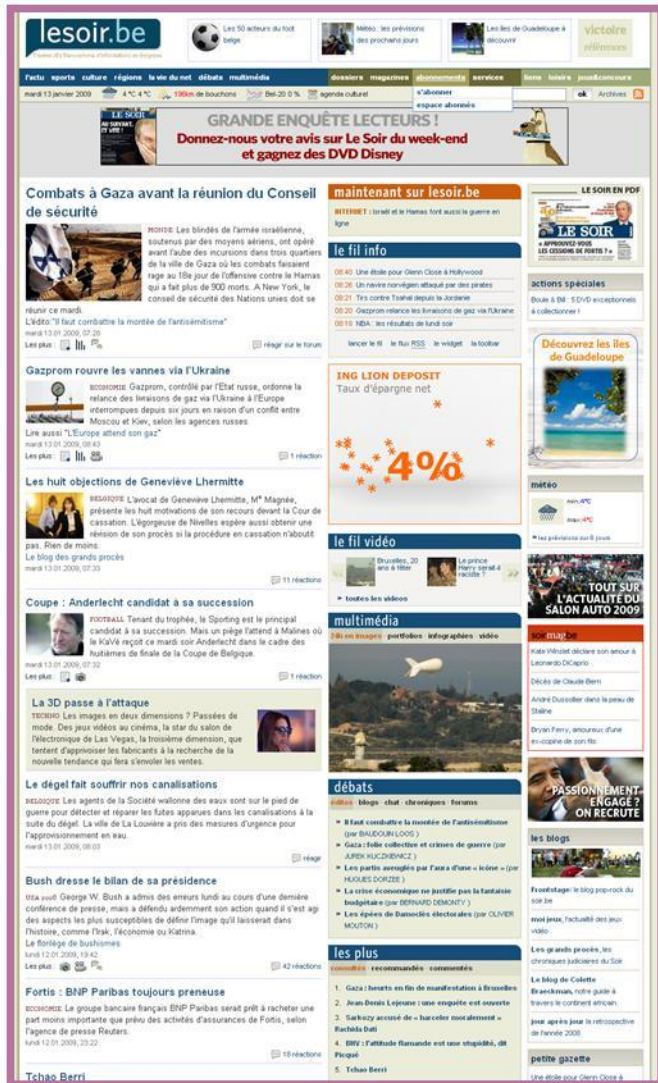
lesoir.be
L'autre info l'actualité, l'information en Belgique

Les 50 acteurs du foot belge

Météo : les prévisions des prochains jours

Les îles de Guadeloupe à découvrir

victoire

l'actu sports culture régions la vie du net débats multimédia dossiers magazines abonnements services liens loisirs jeux&concours

mardi 13 janvier 2009 4 °C 4 °C 196km de bouchons Bel-20 0 % agenda culturel

s'abonner
espace abonnés

ok Archives

GRANDE ENQUÊTE LECTEURS !
Donnez-nous votre avis sur Le Soir du week-end et gagnez des DVD Disney

Combats à Gaza avant la réunion du Conseil de sécurité

MONDE Les blindés de l'armée israélienne, soutenus par des moyens aériens, ont opéré avant l'aube des incursions dans trois quartiers de la ville de Gaza où les combats faisaient rage au 18e jour de l'offensive contre le Hamas qui a fait plus de 900 morts. A New York, le conseil de sécurité des Nations unies doit se réunir ce mardi.
L'édito "Il faut combattre la montée de l'antisémitisme"
mardi 13.01.2009, 07:20
Les plus : réagir sur le forum

Gazprom rouvre les vannes via l'Ukraine

ECONOMIE Gazprom, contrôlé par l'Etat russe, ordonne la relance des livraisons de gaz via l'Ukraine à l'Europe interrompues depuis six jours en raison d'un conflit entre Moscou et Kiev, selon les agences russes.
Lire aussi "L'Europe attend son gaz"
mardi 13.01.2009, 08:43
Les plus : 1 réaction

Les huit objections de Geneviève Lhermitte

BELGIQUE L'avocat de Geneviève Lhermitte, Me Magnée, présente les huit motivations de son recours devant la Cour de cassation. L'égorgeuse de Nivelles espère aussi obtenir une révision de son procès si la procédure en cassation n'aboutit pas. Rien de moins.
Le blog des grands procès
mardi 13.01.2009, 07:33
11 réactions

Coupe : Anderlecht candidat à sa succession

FOOTBALL Tenant du trophée, le Sporting est le principal candidat à sa succession. Mais un piège l'attend à Malines où le KaVé reçoit ce mardi soir Anderlecht dans le cadre des huitièmes de finale de la Coupe de Belgique.
mardi 13.01.2009, 07:32
Les plus : 1 réaction

La 3D passe à l'attaque

TECHNO Les images en deux dimensions ? Passées de mode. Des jeux vidéos au cinéma, la star du salon de l'électronique de Las Vegas, la troisième dimension, que tentent d'approvisier les fabricants à la recherche de la nouvelle tendance qui fera s'envoler les ventes.

Le dégel fait souffrir nos canalisations

BELGIQUE Les agents de la Société wallonne des eaux sont sur le pied de guerre pour détecter et réparer les fuites apparues dans les canalisations à la suite du dégel. La ville de La Louvière a pris des mesures d'urgence pour l'approvisionnement en eau.
mardi 13.01.2009, 08:03
réagir

Bush dresse le bilan de sa présidence

USA 2008 George W. Bush a admis des erreurs lundi au cours d'une dernière conférence de presse, mais a défendu ardemment son action quand il s'est agi des aspects les plus susceptibles de définir l'image qu'il laisserait dans l'histoire, comme l'Irak, l'économie ou Katrina.
Le florilège de bushismes
lundi 12.01.2009, 19:42
Les plus : 42 réactions

Fortis : BNP Paribas toujours preneuse

ECONOMIE Le groupe bancaire français BNP Paribas serait prêt à racheter une part moins importante que prévu des activités d'assurances de Fortis, selon l'agence de presse Reuters.
lundi 12.01.2009, 23:22
18 réactions

Tchao Berri

maintenant sur lesoir.be
INTERNET : Israël et le Hamas font aussi la guerre en ligne

le fil info
08:40 Une étoile pour Glenn Close à Hollywood
08:26 Un navire norvégien attaqué par des pirates
08:21 Tirs contre Tsahal depuis la Jordanie
08:20 Gazprom relance les livraisons de gaz via l'Ukraine
08:16 NBA : les résultats de lundi soir
lancer le fil le flux RSS le widget la toolbar

ING LION DEPOSIT
Taux d'épargne net
4%

le fil vidéo
Bruxelles, 20 ans à fêter
Le prince Harry serait-il raciste ?
» toutes les videos

multimédia
24h en images portfolios infographies vidéo

débats
édito blogs chat chroniques forums
» Il faut combattre la montée de l'antisémitisme (par BAUDOUIN LOOS)
» Gaza : folie collective et crimes de guerre (par JUREK KUCZKIEWICZ)
» Les partis aveuglés par l'aura d'une « icône » (par HUGUES DORZEE)
» La crise économique ne justifie pas la fantaisie budgétaire (par BERNARD DEMONTY)
» Les épées de Damoclès électorales (par OLIVIER MOUTON)

les plus
consultés recommandés commentés
1. Gaza : heurts en fin de manifestation à Bruxelles
2. Jean-Denis Lejeune : une enquête est ouverte
3. Sarkozy accusé de « harceler moralement » Rachida Dati
4. BHV : l'attitude flamande est une stupidité, dit Picqué
5. Tchao Berri

LE SOIR EN PDF
LE SOIR
« APPROUVEZ-VOUS LES CESSIONS DE FORTIS ? »

actions spéciales
Boule & Bill : 5 DVD exceptionnels à collectionner !

Découvrez les îles de Guadeloupe

météo
min.4°C
max.4°C
» les prévisions sur 6 jours

TOUT SUR L'ACTUALITÉ DU SALON AUTO 2009

soirmag.be
Kate Winslet déclare son amour à Leonardo DiCaprio
Décès de Claude Berri
André Dussollier dans la peau de Staline
Bryan Ferry, amoureux d'une ex-copine de son fils

PASSIONNEMENT ENGAGÉ ? ON RECRUTE

les blogs
Frontstage: le blog pop-rock du soir.be
moi jeux, l'actualité des jeux vidéo
Les grands procès, les chroniques judiciaires du Soir
Le blog de Colette Braeckman, notre guide à travers le continent africain
jour après jour la rétrospective de l'année 2008

petite gazette
Une étoile pour Glenn Close à